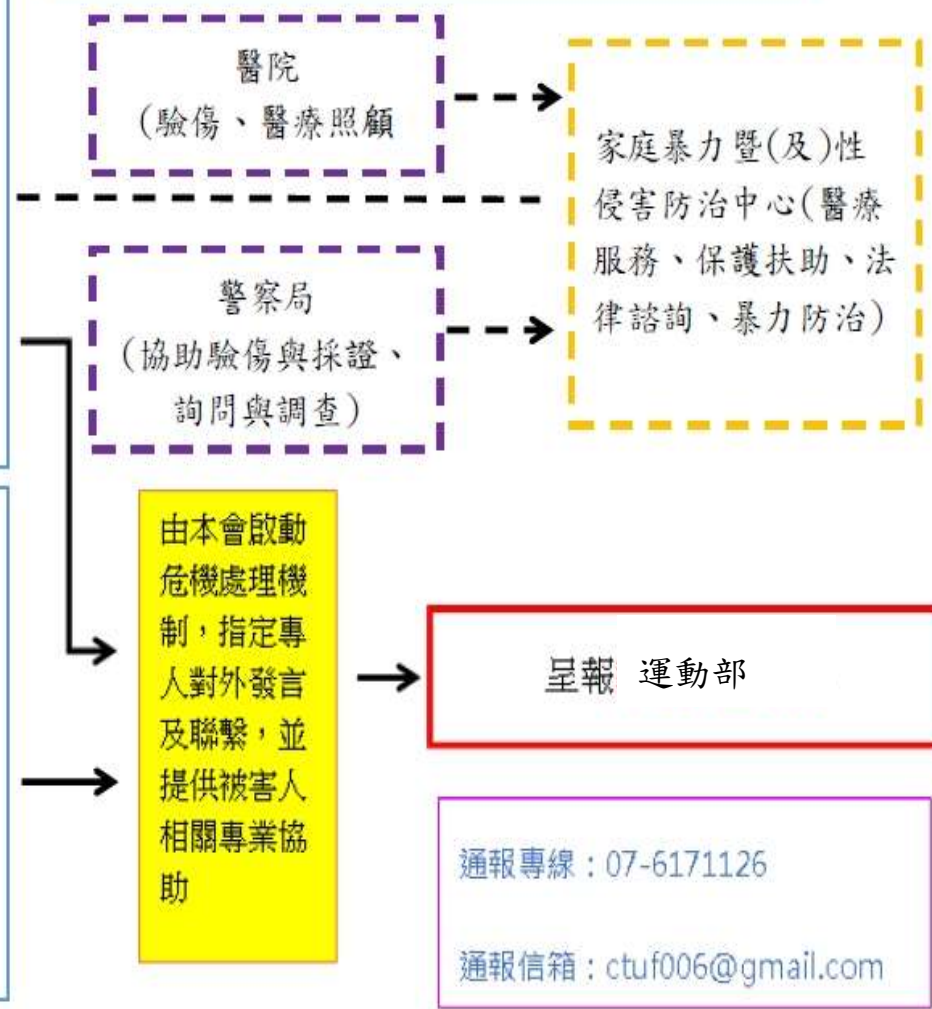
醫院
(驗傷、醫療照顧

家庭暴力暨(及)性侵害防治中心(醫療服務、保護扶助、法律諮詢、暴力防治)

警察局
(協助驗傷與採證、詢問與調查)

由本會啟動危機處理機制，指定專人對外發言及聯繫，並提供被害人相關專業協助

呈報 運動部

通報專線：07-6171126

通報信箱：ctuf006@gmail.com